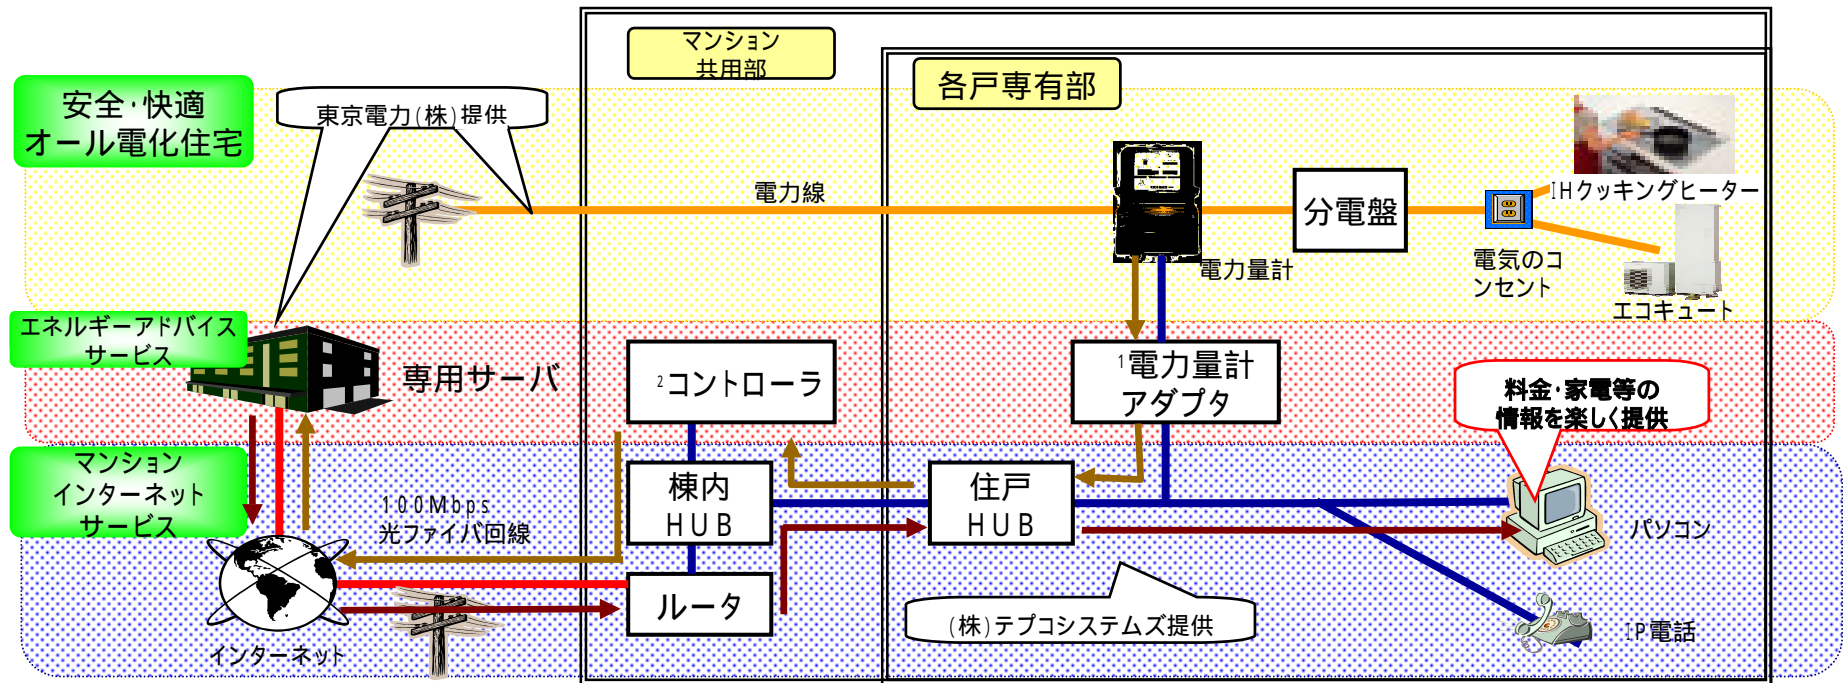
マンション
共用部

各戸専有部

安全･快適
オール電化住宅

東京電力(株)提供

電力線

分電盤

IHクッキングヒーター

電力量計

電気のコンセント

エコキュート

エネルギーアドバイスサービス

専用サーバ

²コントローラ

¹電力量計
アダプタ

料金･家電等の
情報を楽しく提供

マンション
インターネット
サービス

100Mbps
光ファイバ回線

棟内
HUB

住戸
HUB

パソコン

ルータ

(株)テプコシステムズ提供

IP電話

インターネット